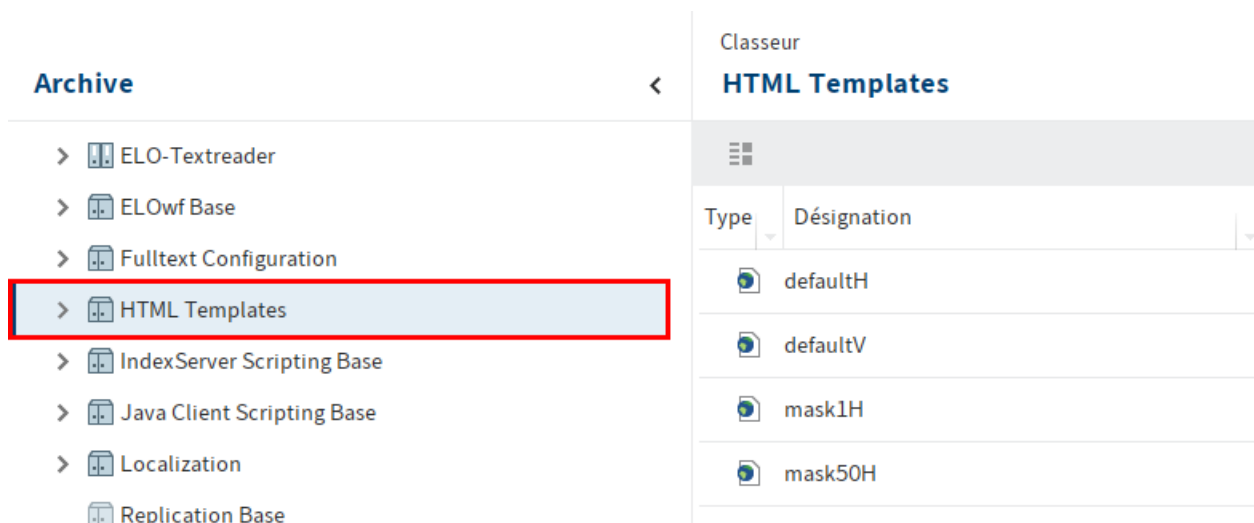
Archive

ELO-Textreader
ELOwf Base
Fulltext Configuration
HTML Templates
IndexServer Scripting Base
Java Client Scripting Base
Localization
Replication Base

Classeur
HTML Templates

| Type | Désignation |
|---|---|
| | defaultH |
| | defaultV |
| | mask1H |
| | mask50H |